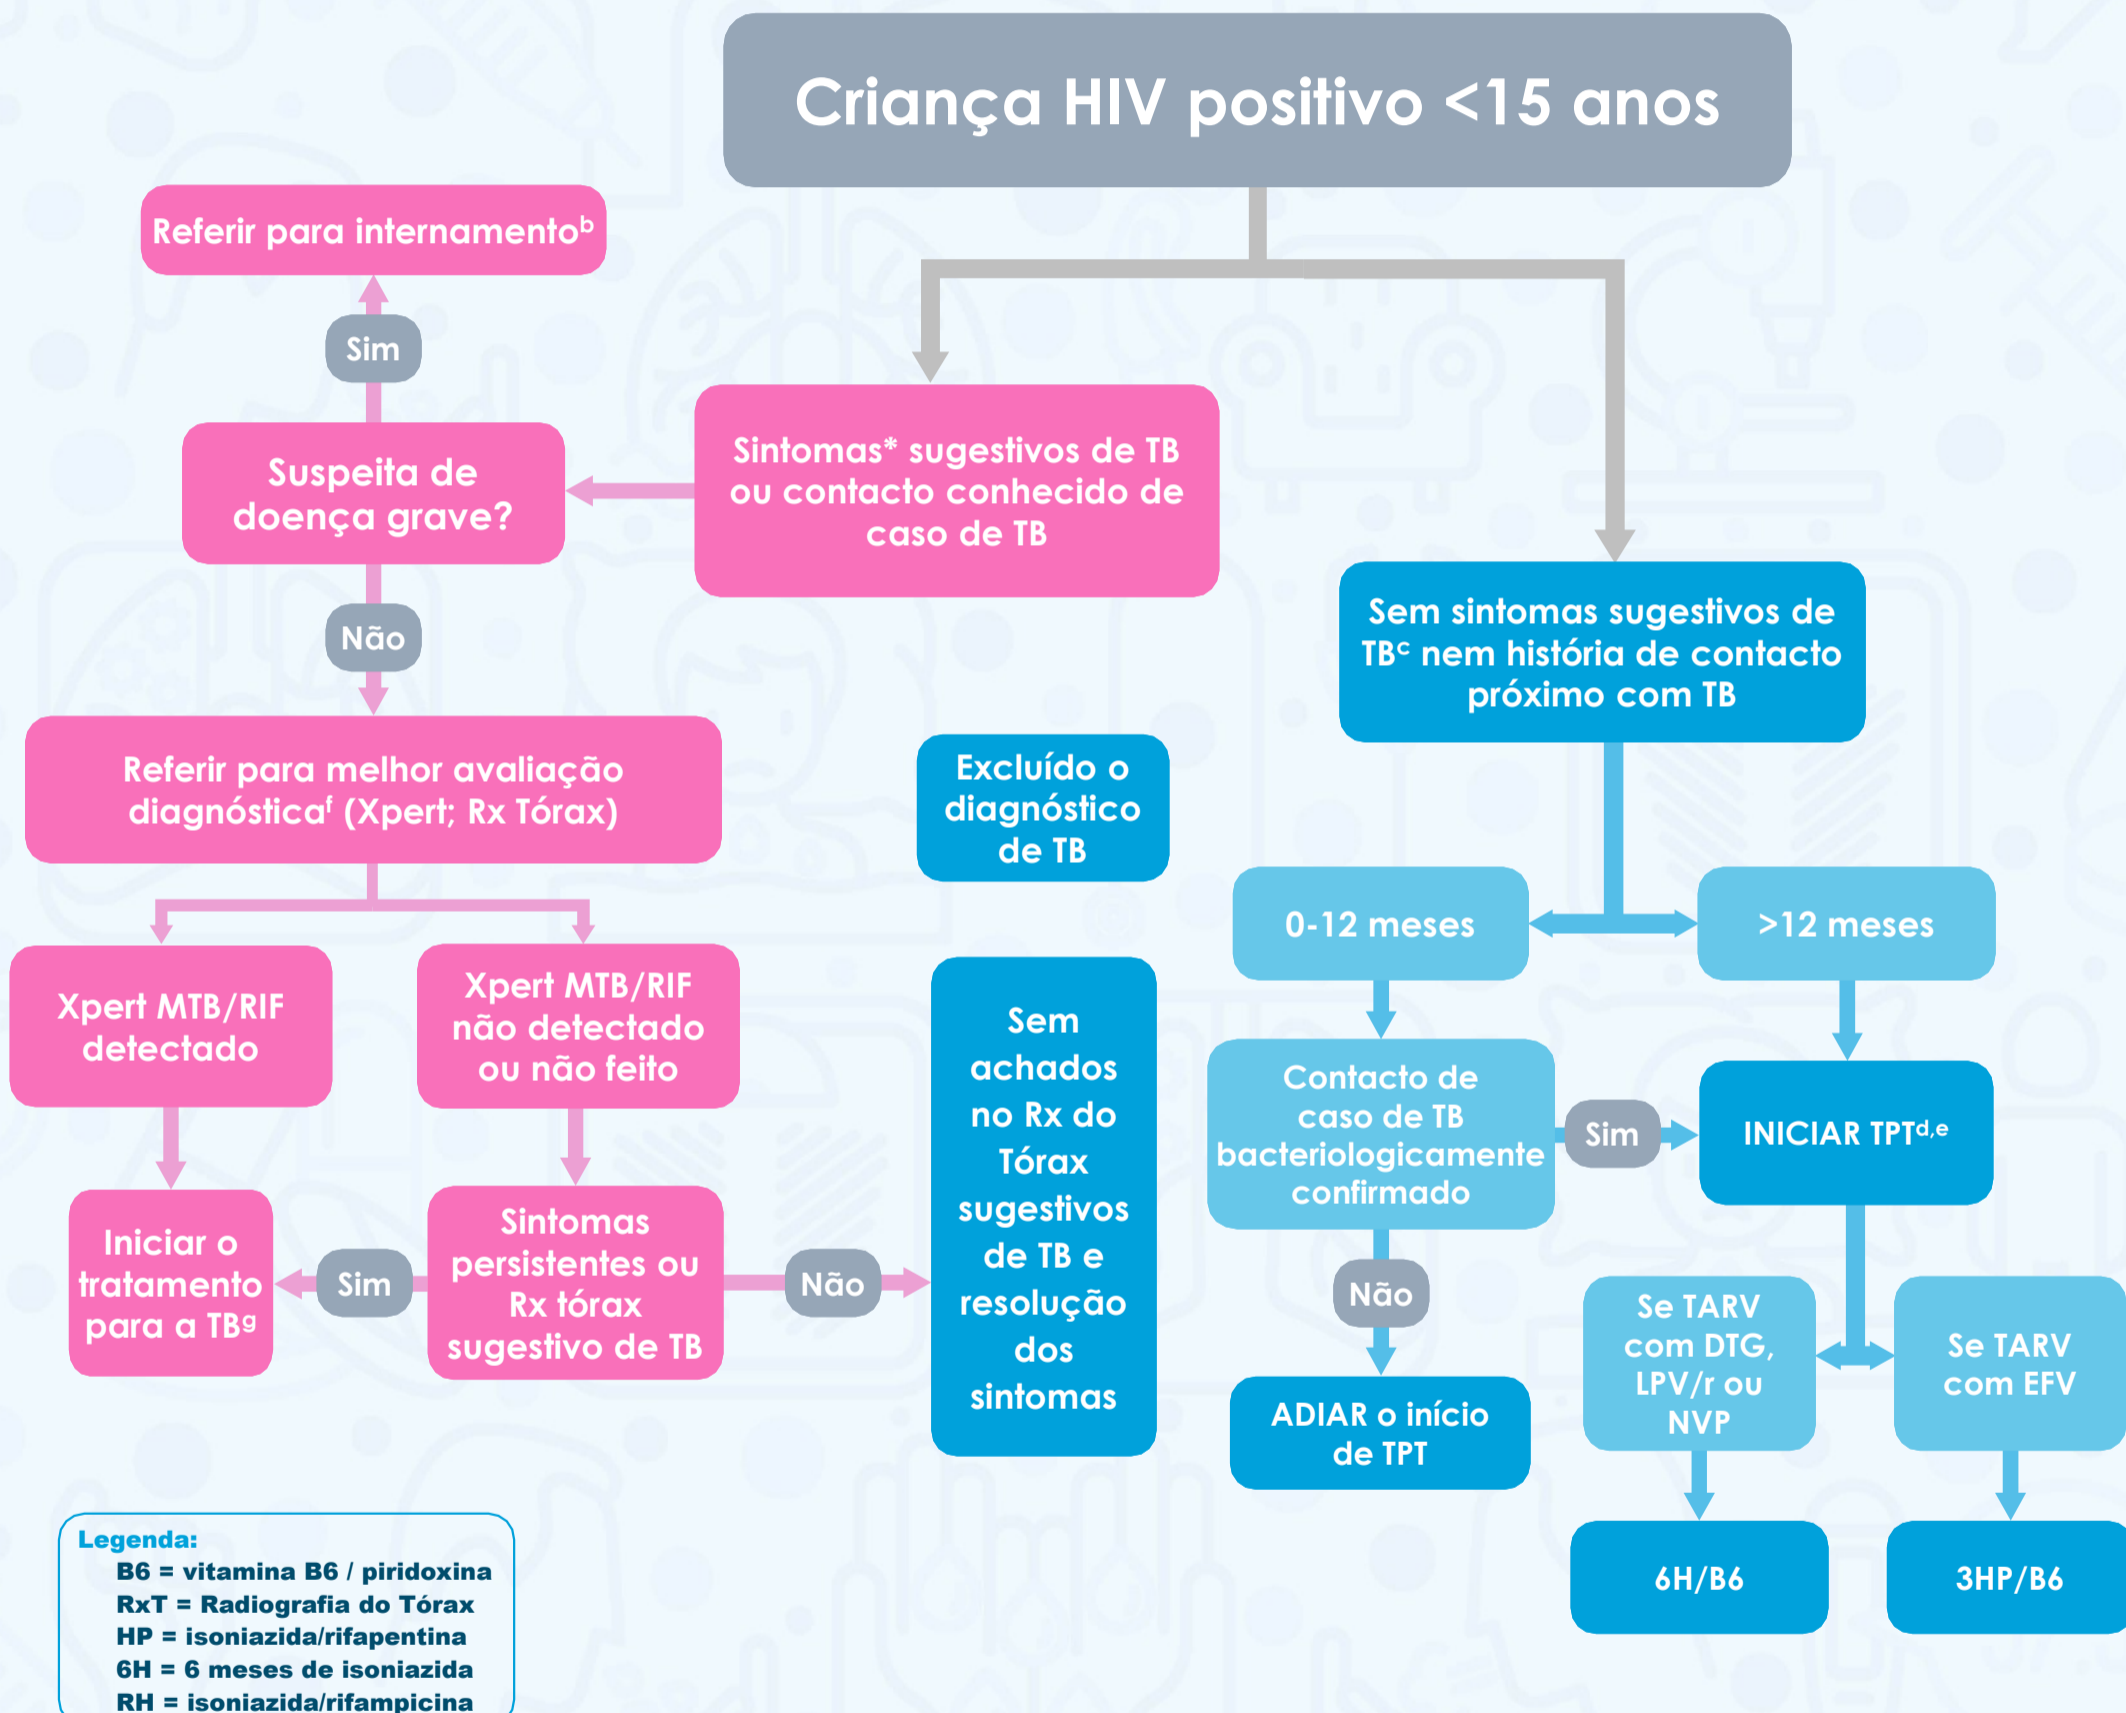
Criança HIV positivo <15 anos

Referir para internamento$^{b}$

Sim

Suspeita de doença grave?

Sintomas* sugestivos de TB ou contacto conhecido de caso de TB

Não

Sem sintomas sugestivos de TB$^{c}$ nem história de contacto próximo com TB

Referir para melhor avaliação diagnóstica$^{f}$ (Xpert; Rx Tórax)

Excluído o diagnóstico de TB

0-12 meses

>12 meses

Xpert MTB/RIF detectado

Xpert MTB/RIF não detectado ou não feito

Sem achados no Rx do Tórax sugestivos de TB e resolução dos sintomas

Contacto de caso de TB bacteriologicamente confirmado

Sim

INICIAR TPT$^{d,e}$

Iniciar o tratamento para a TB$^{g}$

Sim

Sintomas persistentes ou Rx tórax sugestivo de TB

Não

Não

Se TARV com DTG, LPV/r ou NVP

Se TARV com EFV

ADIAR o início de TPT

6H/B6

3HP/B6

Legenda:
B6 = vitamina B6 / piridoxina
RxT = Radiografia do Tórax
HP = isoniazida/rifapentina
6H = 6 meses de isoniazida
RH = isoniazida/rifampicina